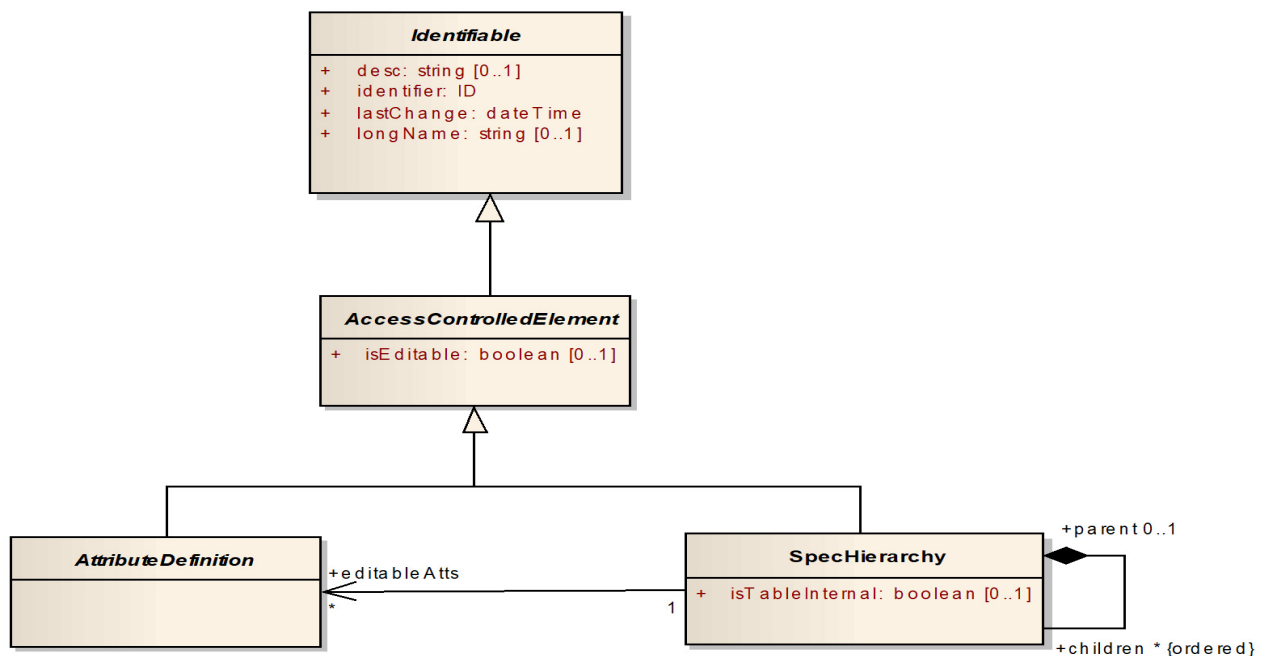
Identifiable

+ desc: string [0..1]
+ identifier: ID
+ lastChange: dateTime
+ longName: string [0..1]

AccessControlledElement

+ isEditable: boolean [0..1]

AttributeDefinition

+editableAtts
*

1

SpecHierarchy

+ isTableInternal: boolean [0..1]

+parent 0..1

+children * {ordered}